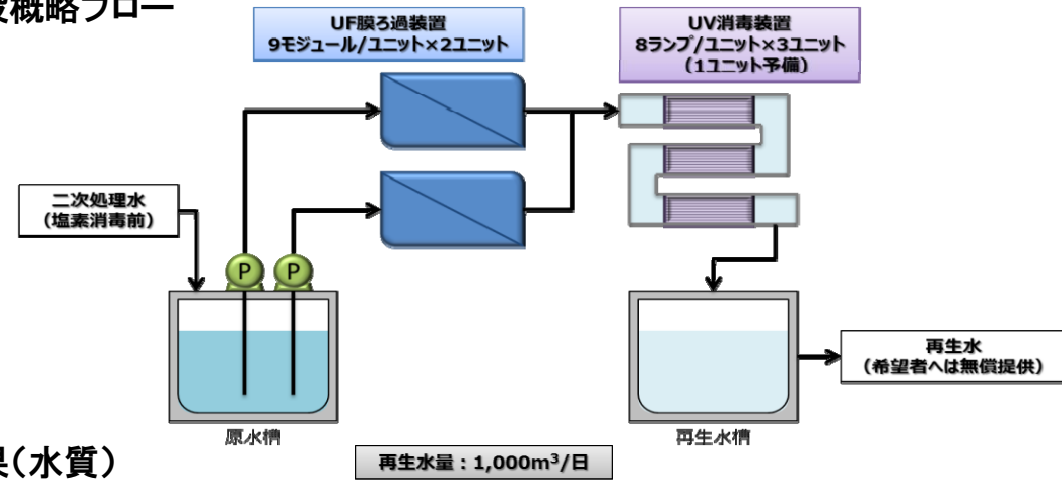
設概略フロー

UF膜ろ過装置
9モジュール/ユニット×2ユニット

UV消毒装置
8ランプ/ユニット×3ユニット
（1ユニット予備）

二次処理水
（塩素消毒前）

P

P

原水槽

再生水槽

再生水
（希望者へは無償提供）

果（水質）

再生水量：1,000m$^3$/日